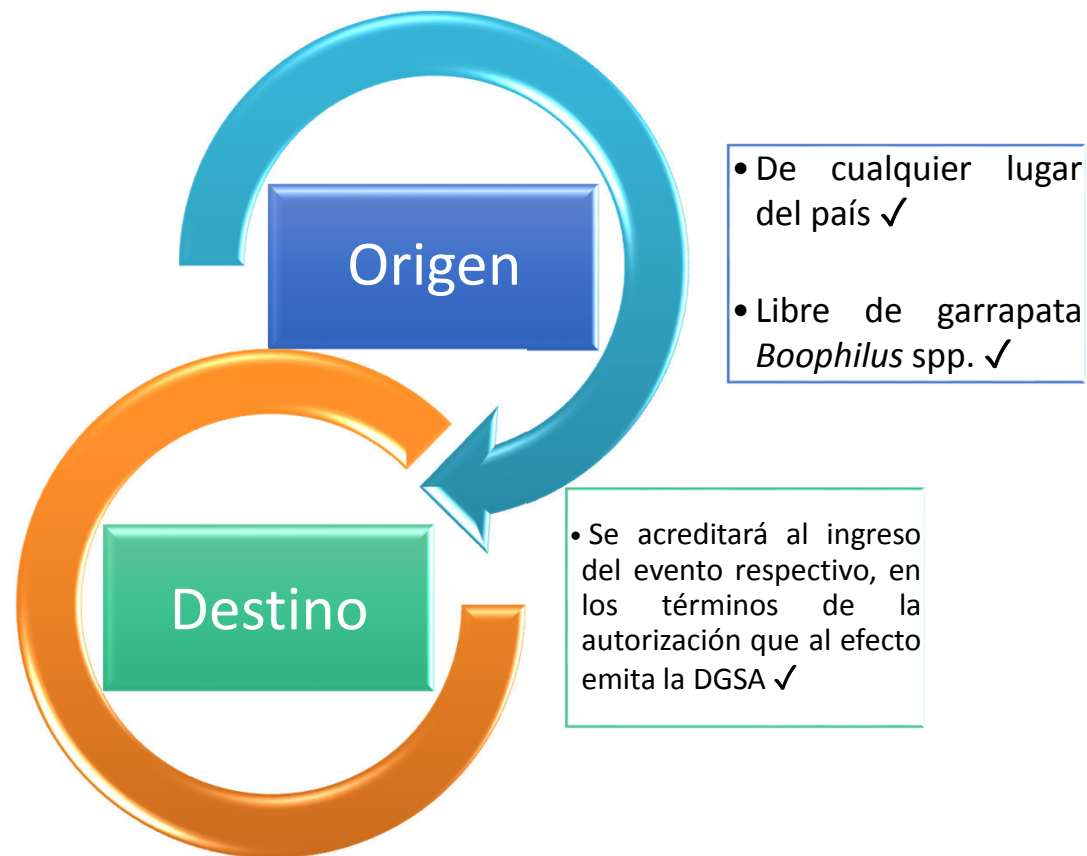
Origen

• De cualquier lugar del país ✓

• Libre de garrapata *Boophilus* spp. ✓

Destino

• Se acreditará al ingreso del evento respectivo, en los términos de la autorización que al efecto emita la DGSA ✓